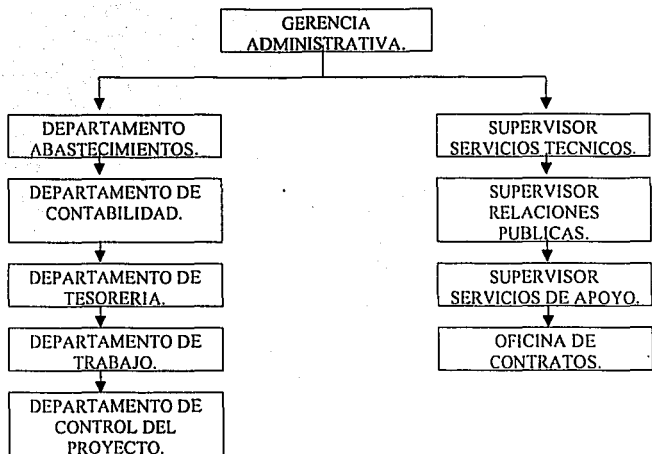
GERENCIA ADMINISTRATIVA.

DEPARTAMENTO ABASTECIMIENTOS.

DEPARTAMENTO DE CONTABILIDAD.

DEPARTAMENTO DE TESORERIA.

DEPARTAMENTO DE TRABAJO.

DEPARTAMENTO DE CONTROL DEL PROYECTO.

SUPERVISOR SERVICIOS TECNICOS.

SUPERVISOR RELACIONES PUBLICAS.

SUPERVISOR SERVICIOS DE APOYO.

OFICINA DE CONTRATOS.